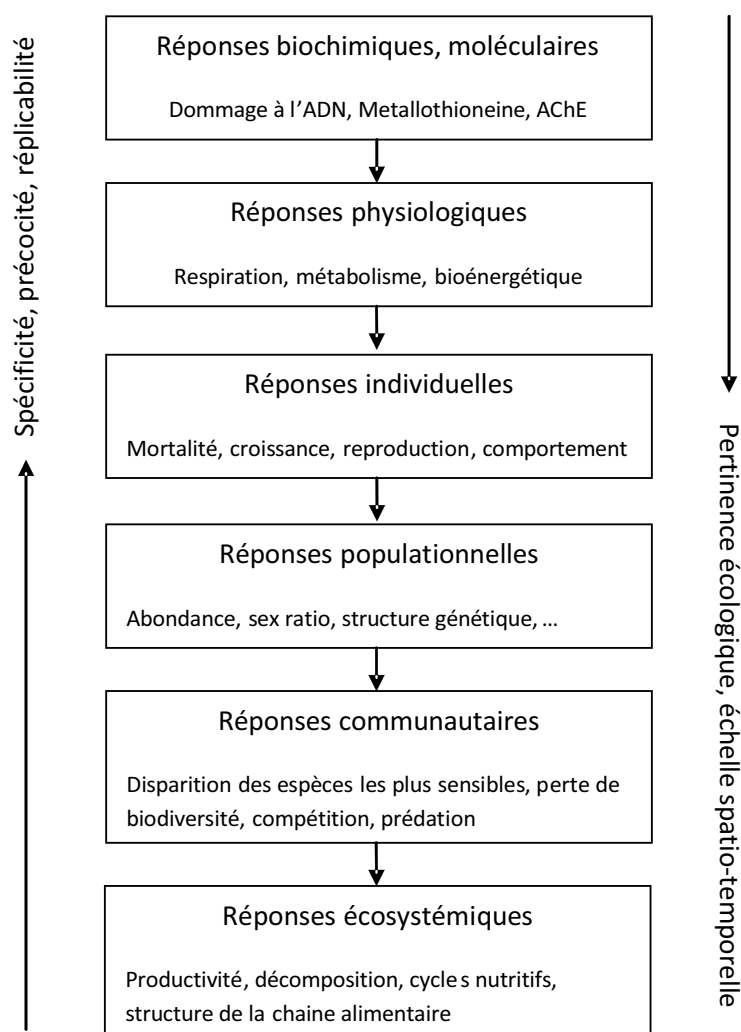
Spécificité, précocité, réplicabilité

Réponses biochimiques, moléculaires

Dommage à l'ADN, Metallothioneine, AChE

Réponses physiologiques

Respiration, métabolisme, bioénergétique

Réponses individuelles

Mortalité, croissance, reproduction, comportement

Réponses populationnelles

Abondance, sex ratio, structure génétique, …

Réponses communautaires

Disparition des espèces les plus sensibles, perte de biodiversité, compétition, prédation

Réponses écosystémiques

Productivité, décomposition, cycles nutritifs, structure de la chaine alimentaire

Pertinence écologique, échelle spatio-temporelle